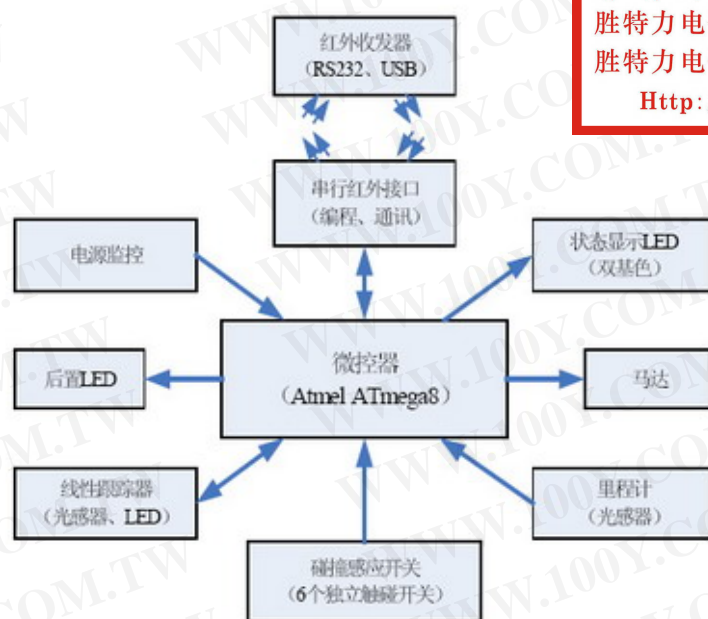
胜特力电
胜特力电
Http:

红外收发器
（RS232、USB）

串行红外接口
（编程、通讯）

电源监控

状态显示LED
（双基色）

后置LED

微控器
（Atmel ATmega8）

马达

线性跟踪器
（光感器、LED）

里程计
（光感器）

碰撞感应开关
（6个独立触碰开关）

WWW.100Y.COM.TW